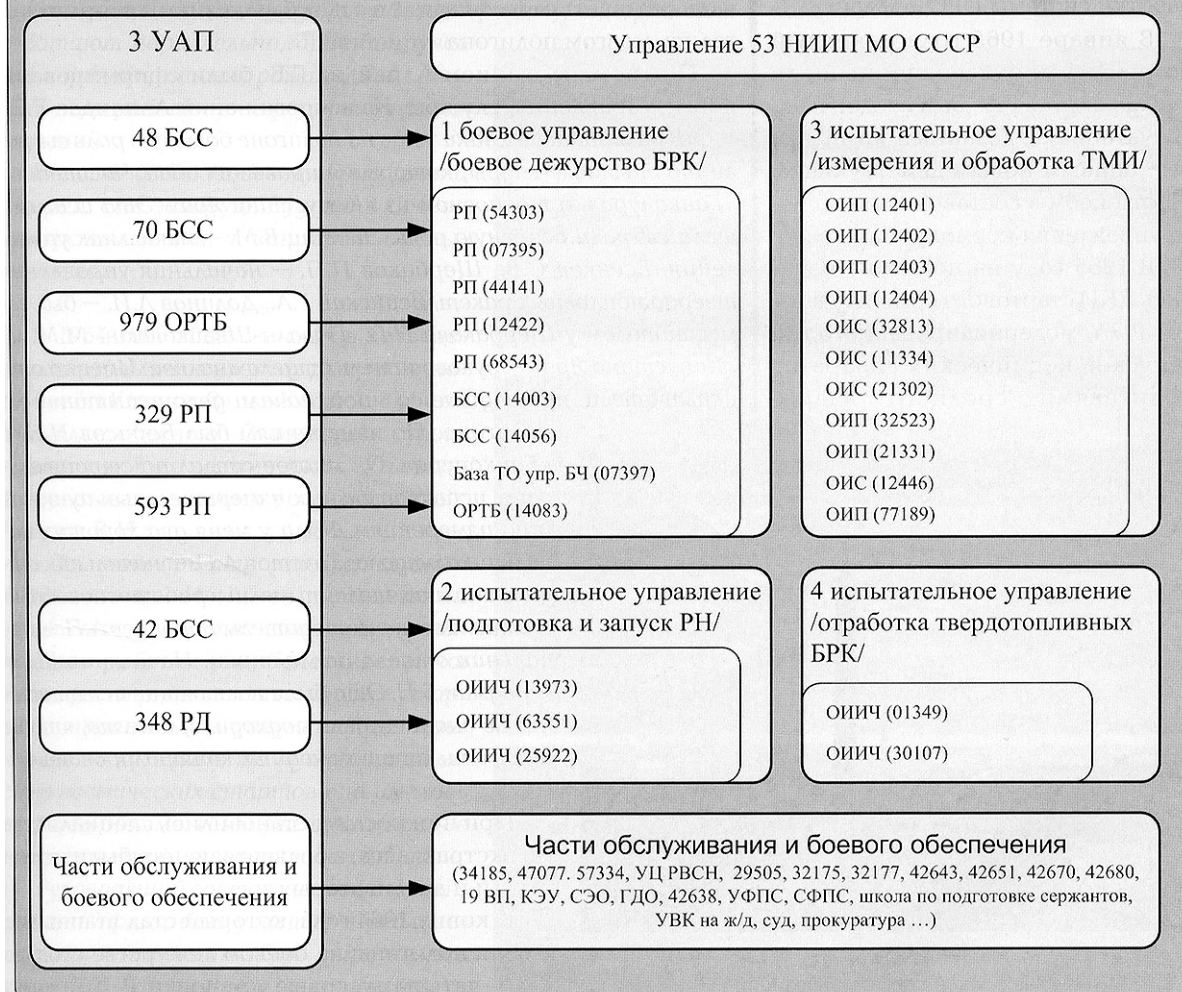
3 УАП

48 БСС

70 БСС

979 ОРТБ

329 РП

593 РП

42 БСС

348 РД

Части обслуживания и боевого обеспечения

Управление 53 НИИП МО СССР

1 боевое управление /боевое дежурство БРК/

РП (54303)
РП (07395)
РП (44141)
РП (12422)
РП (68543)
БСС (14003)
БСС (14056)
База ТО упр. БЧ (07397)
ОРТБ (14083)

3 испытательное управление /измерения и обработка ТМИ/

ОИП (12401)
ОИП (12402)
ОИП (12403)
ОИП (12404)
ОИС (32813)
ОИС (11334)
ОИС (21302)
ОИП (32523)
ОИП (21331)
ОИС (12446)
ОИП (77189)

2 испытательное управление /подготовка и запуск РН/

ОИИЧ (13973)
ОИИЧ (63551)
ОИИЧ (25922)

4 испытательное управление /отработка твердотопливных БРК/

ОИИЧ (01349)
ОИИЧ (30107)

Части обслуживания и боевого обеспечения
(34185, 47077. 57334, УЦ РВСН, 29505, 32175, 32177, 42643, 42651, 42670, 42680, 19 ВП, КЭУ, СЭО, ГДО, 42638, УФПС, СФПС, школа по подготовке сержантов, УВК на ж/д, суд, прокуратура …)